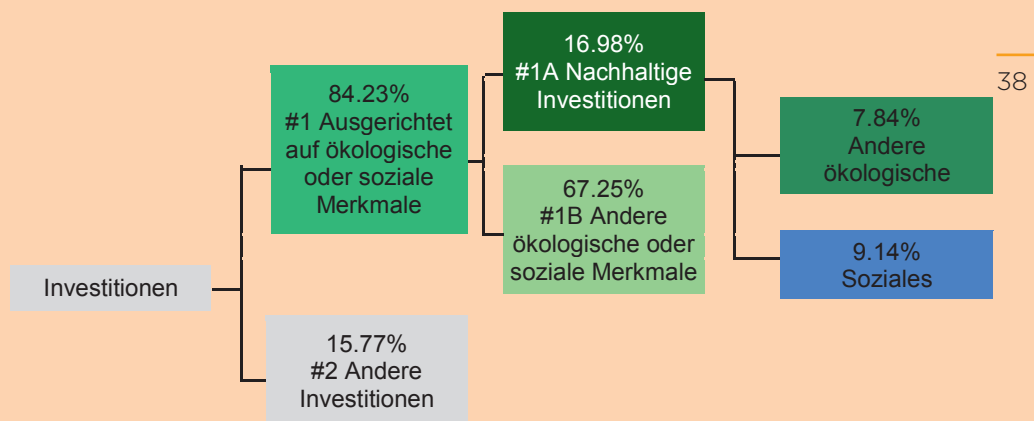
38

Investitionen

84.23%
#1 Ausgerichtet auf ökologische oder soziale Merkmale

15.77%
#2 Andere Investitionen

16.98%
#1A Nachhaltige Investitionen

67.25%
#1B Andere ökologische oder soziale Merkmale

7.84%
Andere ökologische

9.14%
Soziales